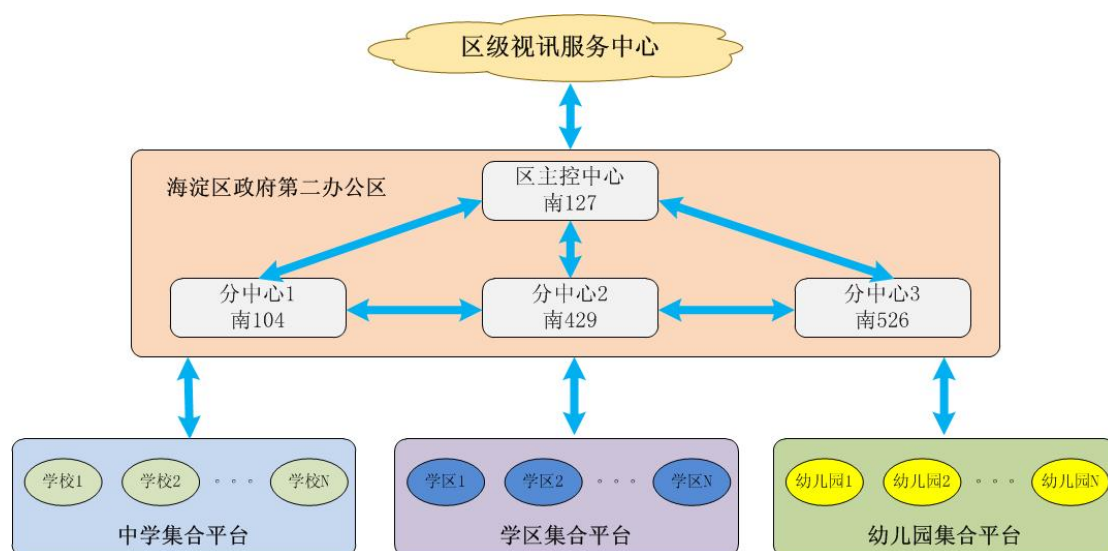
区级视讯服务中心

海淀区政府第二办公区

区主控中心
南127

分中心1
南104

分中心2
南429

分中心3
南526

学校1 学校2 · · · 学校N

中学集合平台

学区1 学区2 · · · 学区N

学区集合平台

幼儿园1 幼儿园2 · · · 幼儿园N

幼儿园集合平台